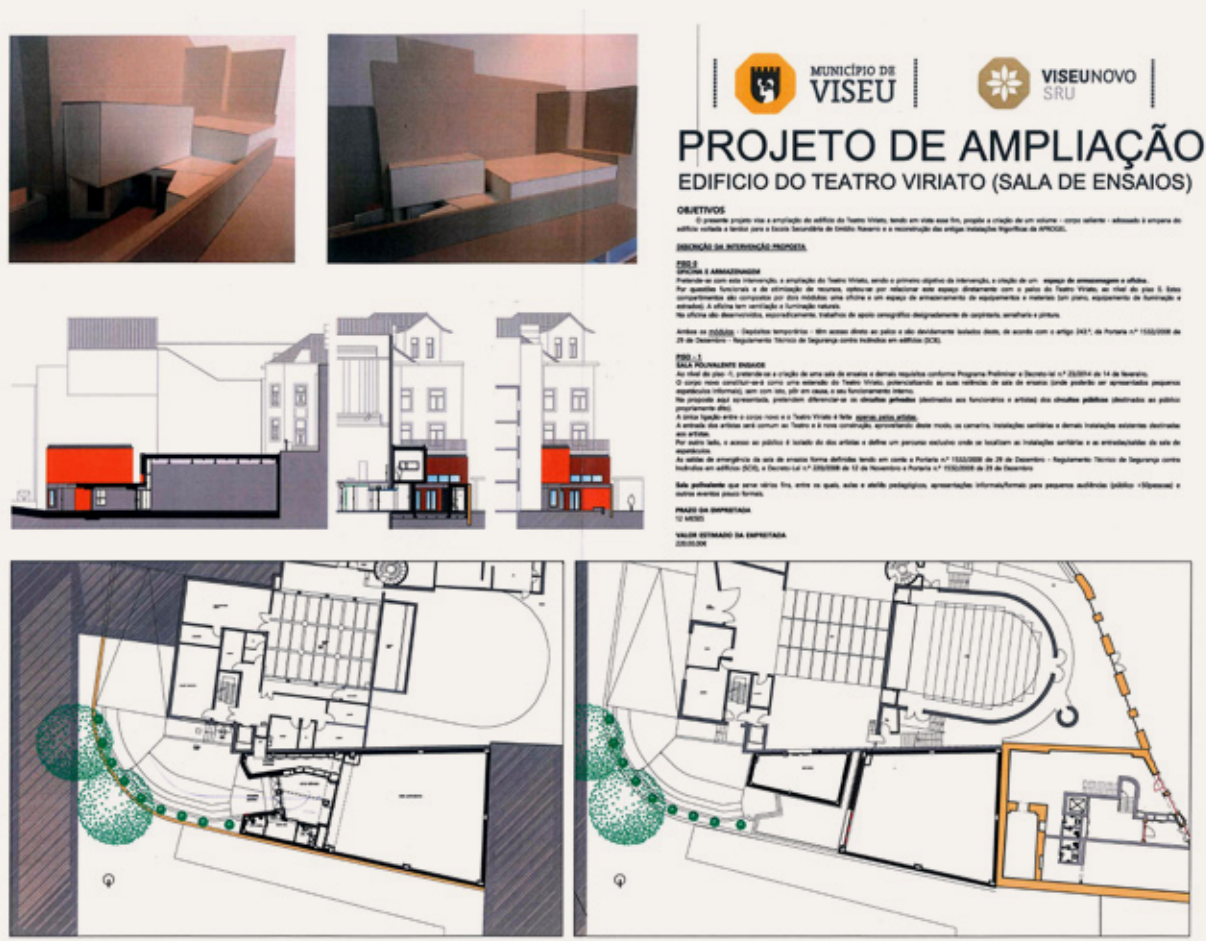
MUNICÍPIO DE VISEU

VISEUNOVO SRU

PROJETO DE AMPLIAÇÃO
EDIFICIO DO TEATRO VIRIATO (SALA DE ENSAIOS)

OBJETIVOS
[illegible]

DESCRIÇÃO DA INTERVENÇÃO PROPOSTA

PISO 0
OFICINA E ARMAZENAGEM
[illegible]

PISO -1
SALA POLIVALENTE ENSAIOS
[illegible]

PRAZO DA EMPREITADA
12 MESES

VALOR ESTIMADO DA EMPREITADA
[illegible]